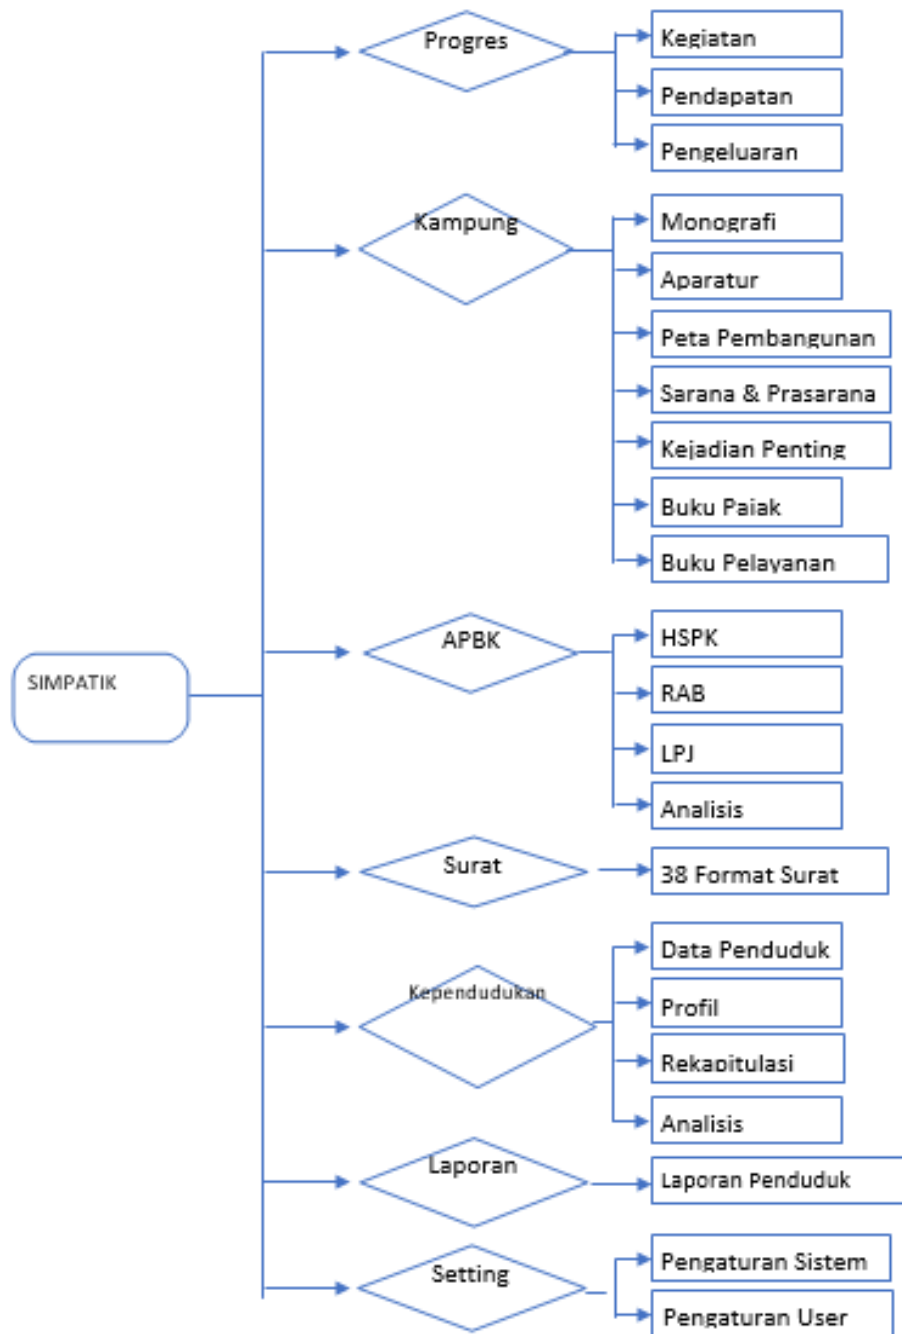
SIMPATIK

Progres
Kegiatan
Pendapatan
Pengeluaran

Kampung
Monografi
Aparatur
Peta Pembangunan
Sarana & Prasarana
Kejadian Penting
Buku Pajak
Buku Pelayanan

APBK
HSPK
RAB
LPJ
Analisis

Surat
38 Format Surat

Kependudukan
Data Penduduk
Profil
Rekapitulasi
Analisis

Laporan
Laporan Penduduk

Setting
Pengaturan Sistem
Pengaturan User